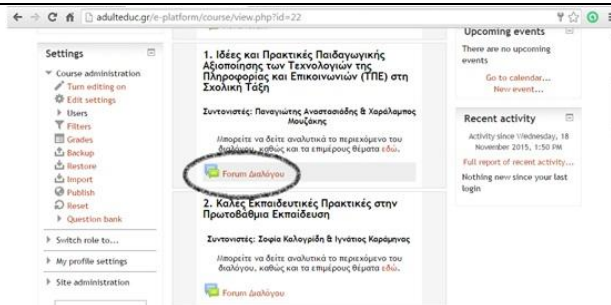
adulteduc.gr/e-platform/course/view.php?id=22

Settings

Course administration
Turn editing on
Edit settings
Users
Filters
Grades
Backup
Restore
Import
Publish
Reset
Question bank

Switch role to...

My profile settings

Site administration

1. Ιδέες και Πρακτικές Παιδαγωγικής Αξιοποίησης των Τεχνολογιών της Πληροφορίας και Επικοινωνιών (ΤΠΕ) στη Σχολική Τάξη

Συντονιστές: Παναγιώτης Αναστασιάδης & Χαράλαμπος Μουζάκης

Μπορείτε να δείτε αναλυτικά το περιεχόμενο του διαλόγου, καθώς και τα επιμέρους θέματα εδώ.

Forum Διαλόγου

2. Καλές Εκπαιδευτικές Πρακτικές στην Πρωτοβάθμια Εκπαίδευση

Συντονιστές: Σοφία Καλογρίδη & Ιγνάτιος Καράμηνας

Μπορείτε να δείτε αναλυτικά το περιεχόμενο του διαλόγου, καθώς και τα επιμέρους θέματα εδώ.

Forum Διαλόγου

Upcoming events

There are no upcoming events

Go to calendar...
New event...

Recent activity

Activity since Wednesday, 18 November 2015, 3:50 PM

Full report of recent activity...

Nothing new since your last login